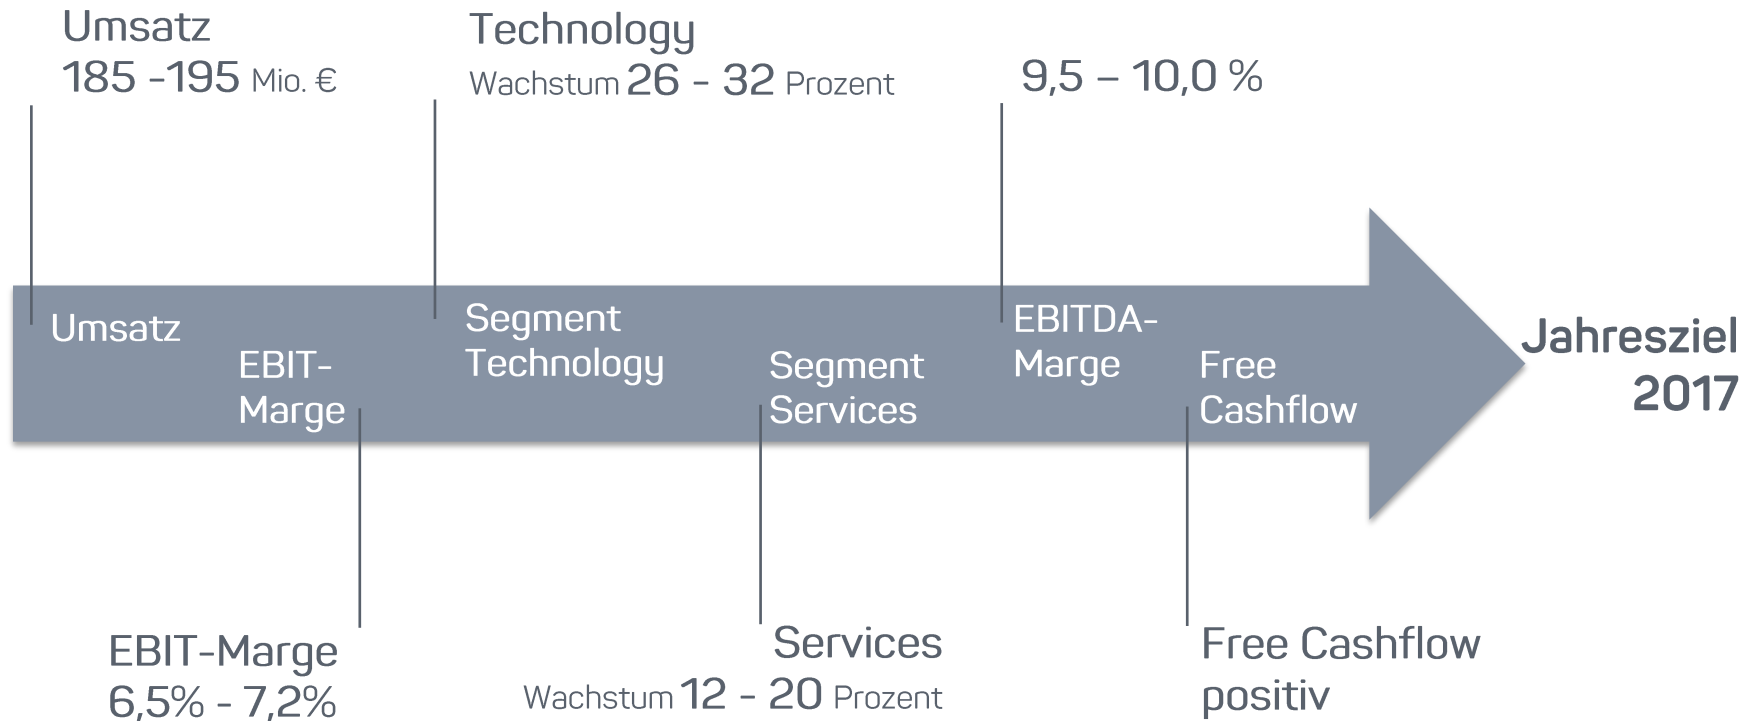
Umsatz
185 -195 Mio. €

Technology
Wachstum 26 - 32 Prozent

9,5 – 10,0 %

Umsatz

EBIT-Marge

Segment Technology

Segment Services

EBITDA-Marge

Free Cashflow

Jahresziel 2017

EBIT-Marge
6,5% - 7,2%

Services
Wachstum 12 - 20 Prozent

Free Cashflow positiv